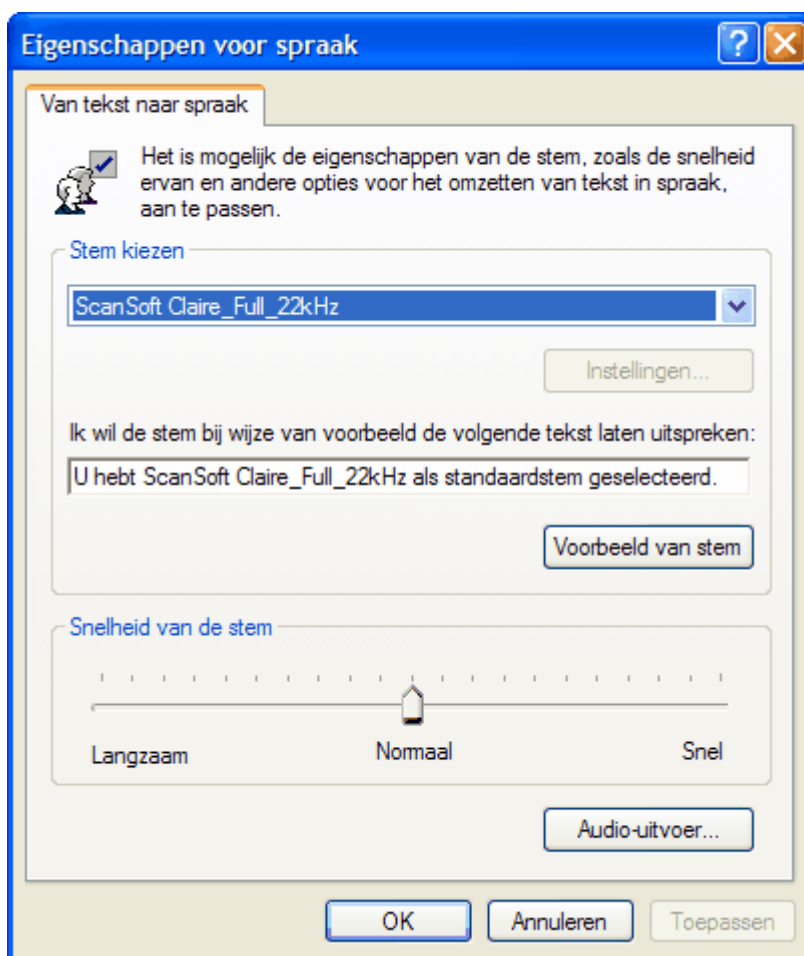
Eigenschappen voor spraak

Van tekst naar spraak

Het is mogelijk de eigenschappen van de stem, zoals de snelheid ervan en andere opties voor het omzetten van tekst in spraak, aan te passen.

Stem kiezen

ScanSoft Claire_Full_22kHz

Instellingen...

Ik wil de stem bij wijze van voorbeeld de volgende tekst laten uitspreken:

U hebt ScanSoft Claire_Full_22kHz als standaardstem geselecteerd.

Voorbeeld van stem

Snelheid van de stem

Langzaam

Normaal

Snel

Audio-uitvoer...

OK

Annuleren

Toepassen